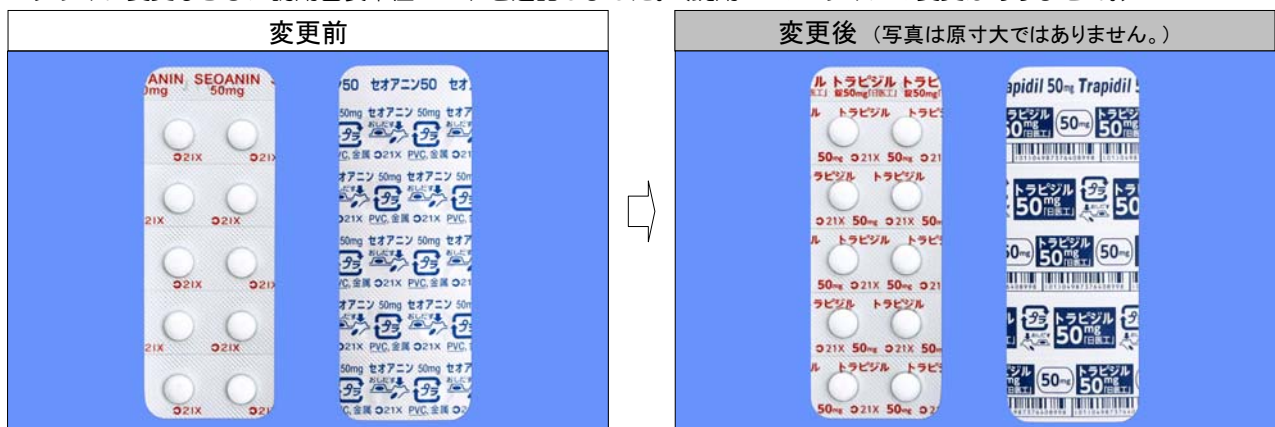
変更前

ANIN SEOANIN
0mg 50mg

ᴐ21X ᴐ21X
21X ᴐ21X
ᴐ21X ᴐ21X
21X ᴐ21X
ᴐ21X ᴐ21

50 セオアニン50
50mg セオアニン 50mg セオア
PVC,金属 ᴐ21X PVC,金属 ᴐ21X
オアニン 50mg セオアニン 50m
ᴐ21X PVC,金属 ᴐ21X PVC,
50mg セオアニン 50mg セオア
PVC,金属 ᴐ21X PVC,金属 ᴐ21X
オアニン 50mg セオアニン 50m
ᴐ21X PVC,金属 ᴐ21X PVC,
50mg セオアニン 50mg セオア
PVC,金属 ᴐ21X PVC,金属

変更後 （写真は原寸大ではありません。）

ル トラピジル トラ
錠50mg「日医工」 錠50mg「日医工」
ル トラピジル トラピ
50mg ᴐ21X 50mg ᴐ21
トラピジル トラピジル
ᴐ21X 50mg ᴐ21X 50m
ル トラピジル トラピ
50mg ᴐ21X 50mg ᴐ21
トラピジル トラピジル
ᴐ21X 50mg ᴐ21X 50m
ル トラピジル トラピ
50mg ᴐ21X 50mg ᴐ21

apidil 50mg Trapidil
トラピジル 50mg「日医工」 (50mg) トラピジル 50mg「日医工」
トラピジル 50mg「日医工」
(50mg) トラピジル 50mg「日医工」 (50mg)
トラピジル 50mg「日医工」
(50mg) トラピジル 50mg「日医工」